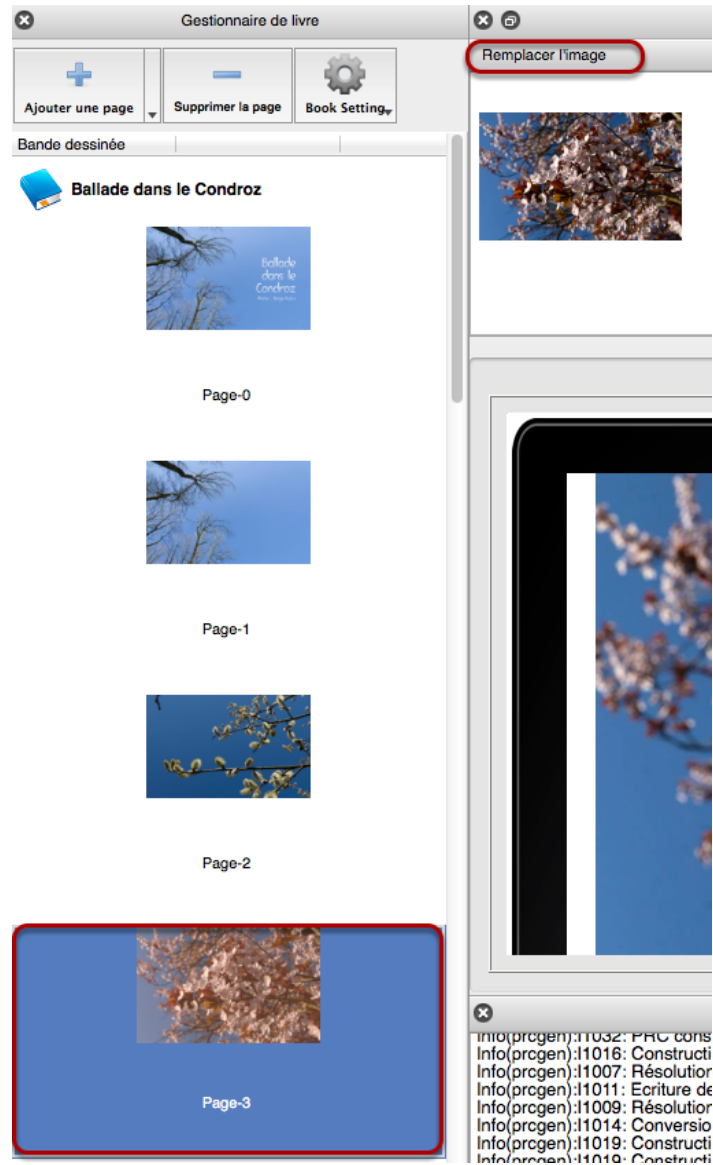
Gestionnaire de livre

Ajouter une page

Supprimer la page

Book Setting

Bande dessinée

Ballade dans le Condroz

Ballade dans le Condroz

Page-0

Page-1

Page-2

Page-3

Remplacer l'image

Info(prcgen):I1032: PRC cons
Info(prcgen):I1016: Constructi
Info(prcgen):I1007: Résolution
Info(prcgen):I1011: Ecriture de
Info(prcgen):I1009: Résolution
Info(prcgen):I1014: Conversio
Info(prcgen):I1019: Constructi
Info(prcgen):I1019: Constructi